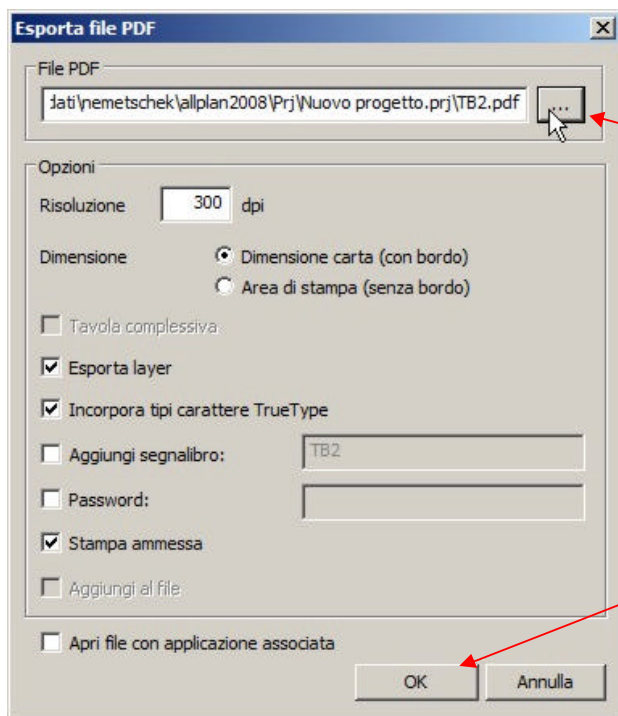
Esporta file PDF

File PDF

dati\nemetschek\allplan2008\Prj\Nuovo progetto.prj\TB2.pdf ...

Opzioni

Risoluzione 300 dpi

Dimensione
Dimensione carta (con bordo)
Area di stampa (senza bordo)

Tavola complessiva

Esporta layer

Incorpora tipi carattere TrueType

Aggiungi segnalibro: TB2

Password:

Stampa ammessa

Aggiungi al file

Apri file con applicazione associata

OK Annulla